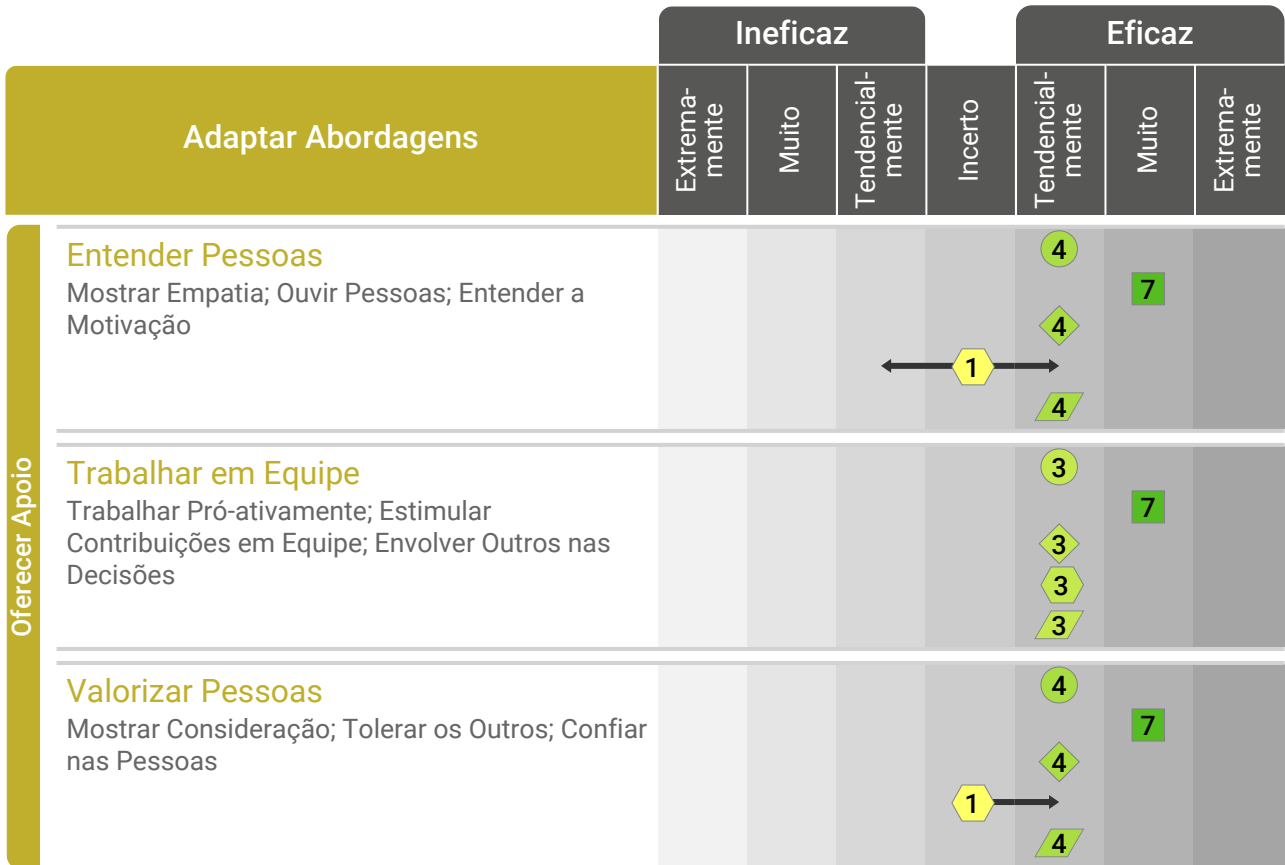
Ineficaz

Eficaz

| Adaptar Abordagens | Extremamente | Muito | Tendencialmente | Incerto | Tendencialmente | Muito | Extremamente |
|---|---|---|---|---|---|---|---|
| Entender Pessoas<br>Mostrar Empatia; Ouvir Pessoas; Entender a Motivação | | | | 1 | 4 4 4 | 7 | |
| Trabalhar em Equipe<br>Trabalhar Pró-ativamente; Estimular Contribuições em Equipe; Envolver Outros nas Decisões | | | | | 3 3 3 3 | 7 | |
| Valorizar Pessoas<br>Mostrar Consideração; Tolerar os Outros; Confiar nas Pessoas | | | | 1 | 4 4 4 | 7 | |

Oferecer Apoio